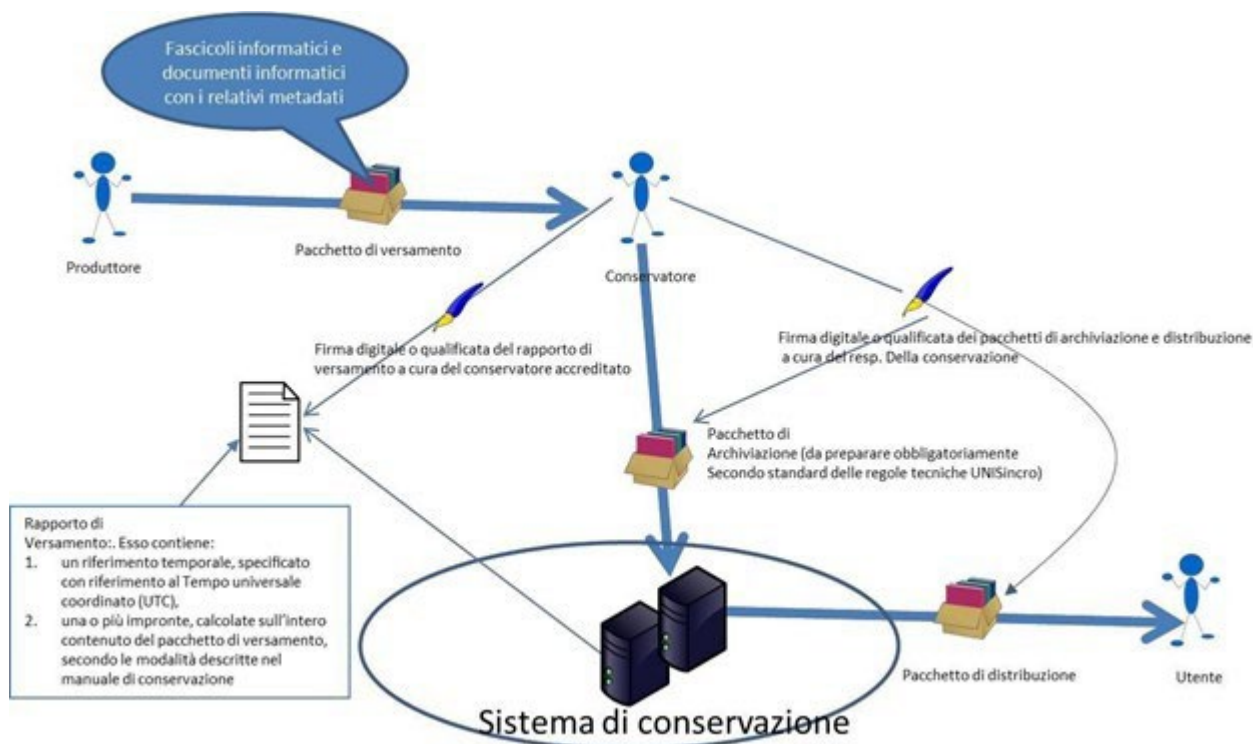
Fascicoli informatici e documenti informatici con i relativi metadati

Produttore

Pacchetto di versamento

Conservatore

Firma digitale o qualificata del rapporto di versamento a cura del conservatore accreditato

Firma digitale o qualificata dei pacchetti di archiviazione e distribuzione a cura del resp. Della conservazione

Pacchetto di Archiviazione (da preparare obbligatoriamente Secondo standard delle regole tecniche UNISincro)

Rapporto di Versamento:. Esso contiene:
1. un riferimento temporale, specificato con riferimento al Tempo universale coordinato (UTC),
2. una o più impronte, calcolate sull'intero contenuto del pacchetto di versamento, secondo le modalità descritte nel manuale di conservazione

Pacchetto di distribuzione

Utente

Sistema di conservazione